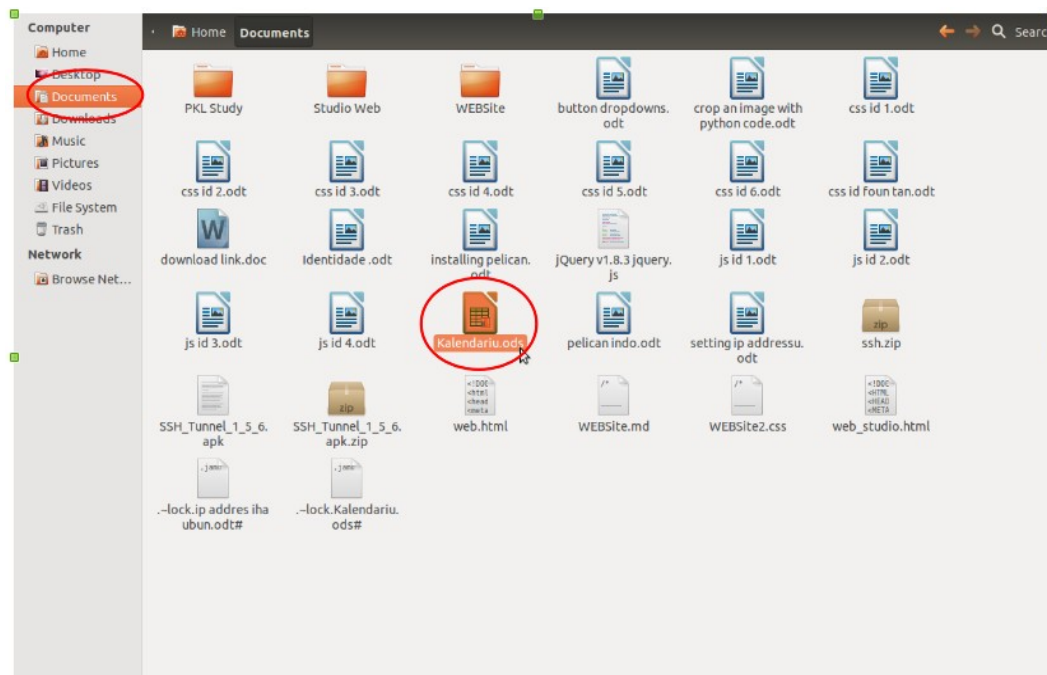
Computer
Home
Desktop
Documents
Downloads
Music
Pictures
Videos
File System
Trash
Network
Browse Net...

Home Documents

Searc

PKL Study
Studio Web
WEBSite
button dropdowns.odt
crop an image with python code.odt
css id 1.odt
css id 2.odt
css id 3.odt
css id 4.odt
css id 5.odt
css id 6.odt
css id foun tan.odt
download link.doc
Identidade .odt
installing pelican.odt
jQuery v1.8.3 jquery.js
js id 1.odt
js id 2.odt
js id 3.odt
js id 4.odt
Kalendariu.ods
pelican indo.odt
setting ip addressu.odt
ssh.zip
SSH_Tunnel_1_5_6.apk
SSH_Tunnel_1_5_6.apk.zip
web.html
WEBSite.md
WEBSite2.css
web_studio.html
.~lock.ip addres iha ubun.odt#
.~lock.Kalendariu.ods#